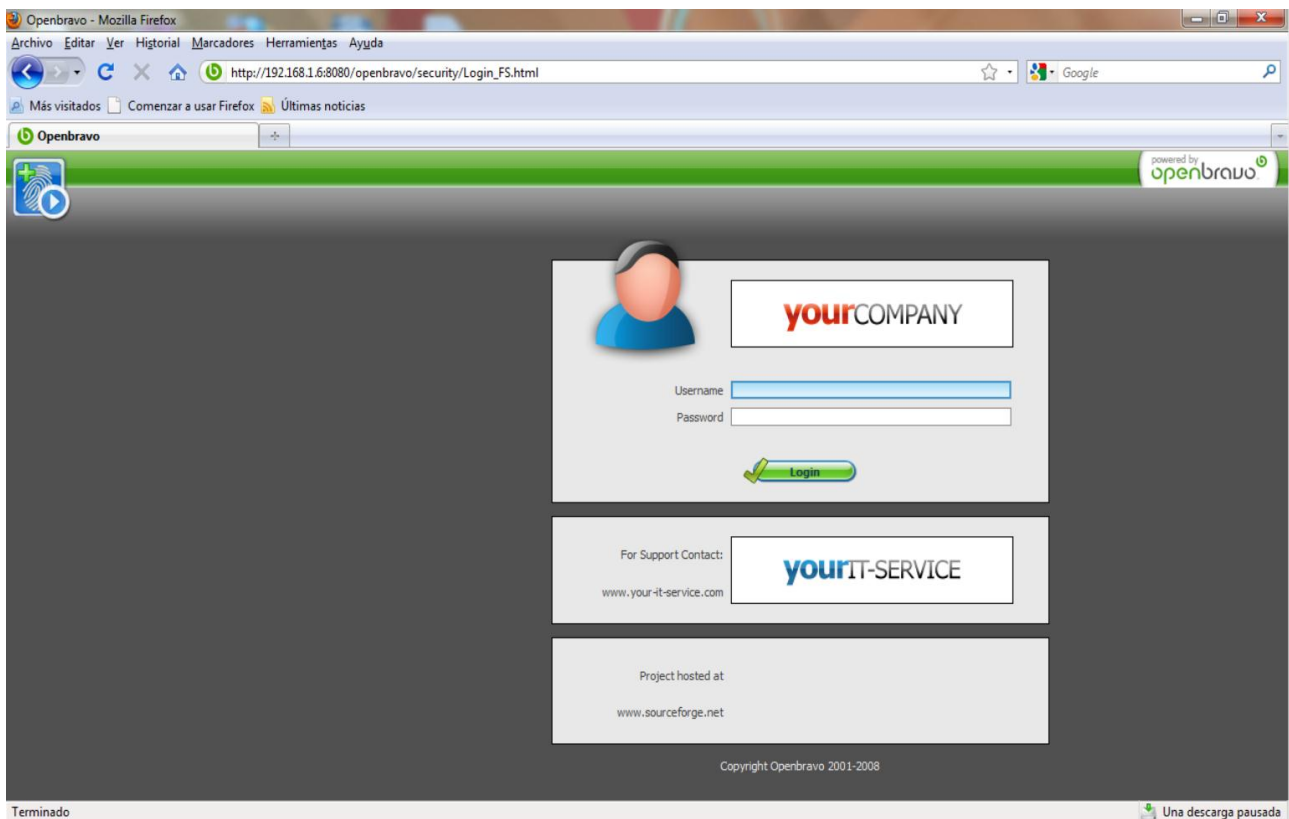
Openbravo - Mozilla Firefox

Archivo Editar Ver Historial Marcadores Herramientas Ayuda

http://192.168.1.6:8080/openbravo/security/Login_FS.html

Google

Más visitados Comenzar a usar Firefox Últimas noticias

Openbravo

powered by openbravo

yourCOMPANY

Username

Password

Login

For Support Contact:

www.your-it-service.com

yourIT-SERVICE

Project hosted at

www.sourceforge.net

Copyright Openbravo 2001-2008

Terminado

Una descarga pausada